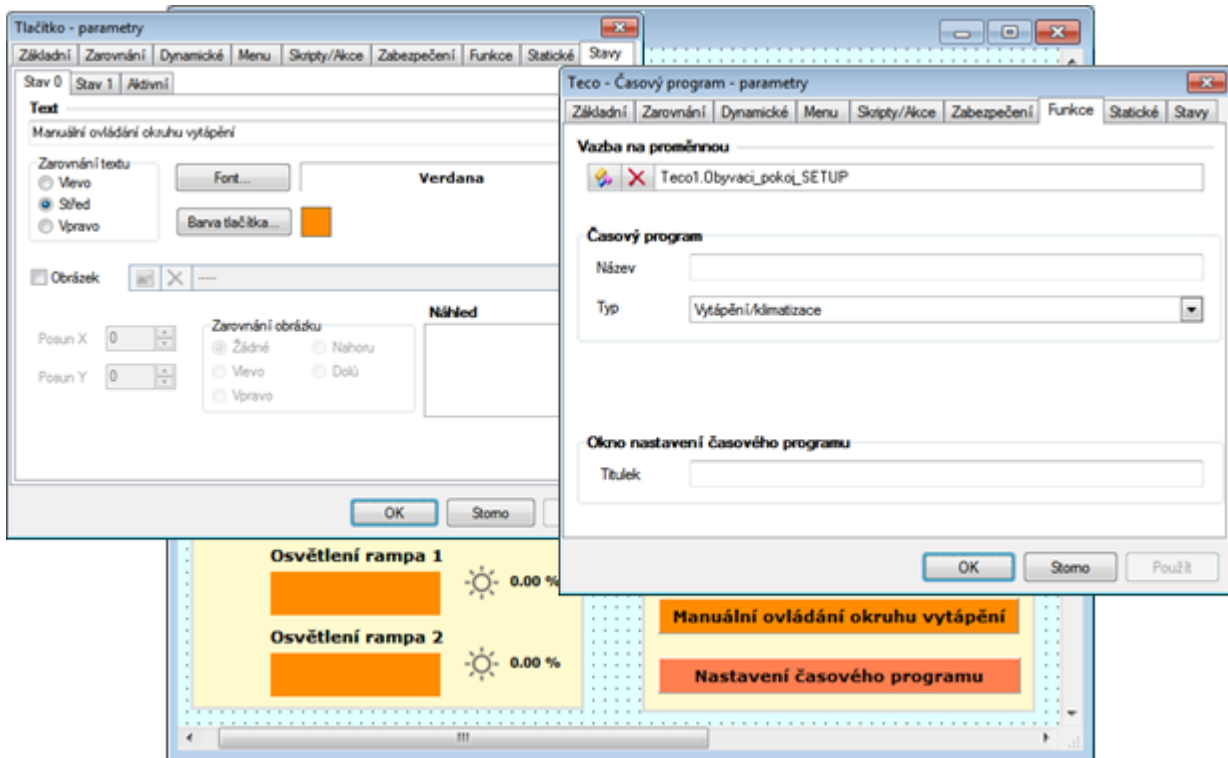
Tlačítko - parametry

Základní | Zarovnání | Dynamické | Menu | Skripty/Akce | Zabezpečení | Funkce | Statické | Stavy

Stav 0 | Stav 1 | Aktivní

Text

Manuální ovládání okruhu vytápění

Zarovnání textu
Vlevo
Střed
Vpravo

Font...

Verdana

Barva tlačítka...

Obrázek

---

Náhled

Posun X 0

Posun Y 0

Zarovnání obrázku
Žádné
Nahoru
Vlevo
Dolů
Vpravo

OK | Storno

Teco - Časový program - parametry

Základní | Zarovnání | Dynamické | Menu | Skripty/Akce | Zabezpečení | Funkce | Statické | Stavy

Vazba na proměnnou

Teco1.Obyvaci_pokoj_SETUP

Časový program

Název

Typ Vytápění/klimatizace

Okno nastavení časového programu

Titulek

OK | Storno | Použít

Osvětlení rampa 1

0.00 %

Osvětlení rampa 2

0.00 %

Manuální ovládání okruhu vytápění

Nastavení časového programu

III